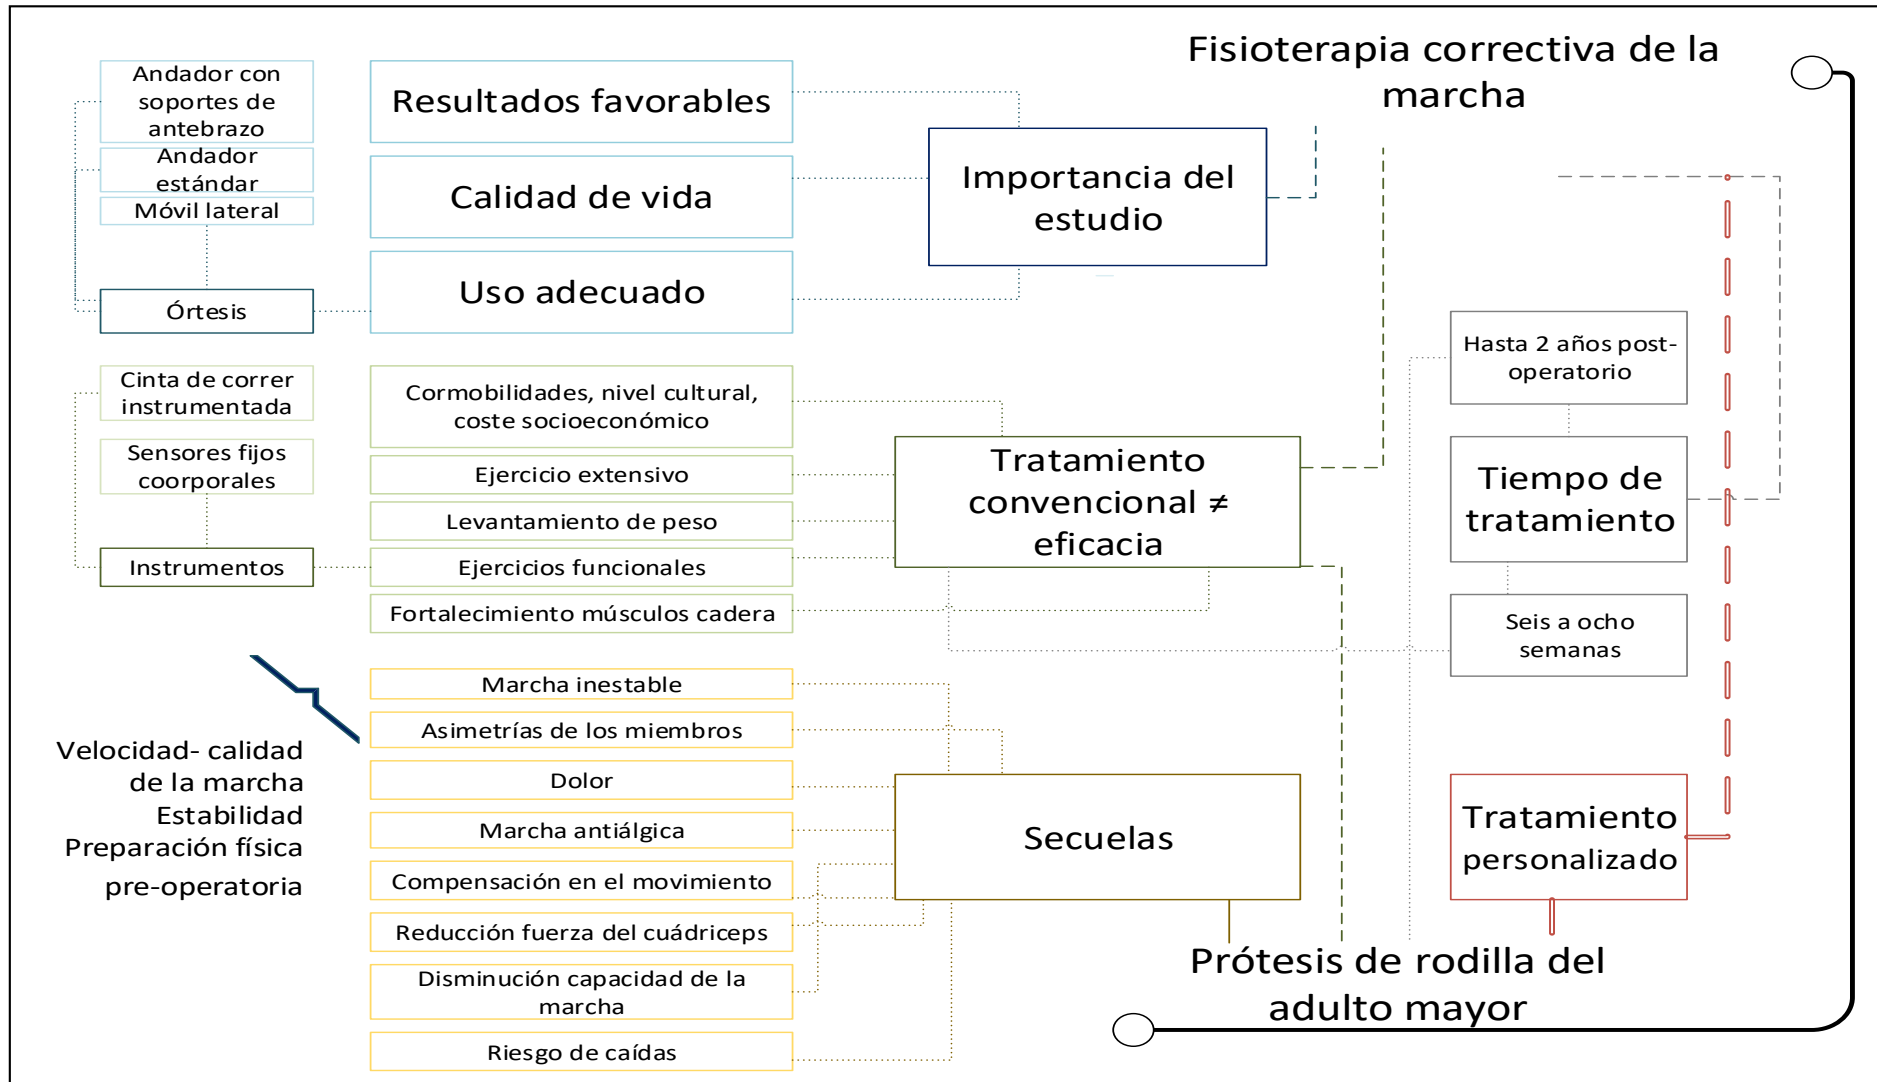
Fisioterapia correctiva de la marcha

Andador con soportes de antebrazo

Andador estándar

Móvil lateral

Órtesis

Resultados favorables

Calidad de vida

Uso adecuado

Importancia del estudio

Cinta de correr instrumentada

Sensores fijos coorporales

Instrumentos

Cormobilidades, nivel cultural, coste socioeconómico

Ejercicio extensivo

Levantamiento de peso

Ejercicios funcionales

Fortalecimiento músculos cadera

Tratamiento convencional ≠ eficacia

Hasta 2 años post-operatorio

Tiempo de tratamiento

Seis a ocho semanas

Marcha inestable

Asimetrías de los miembros

Dolor

Marcha antiálgica

Compensación en el movimiento

Reducción fuerza del cuádriceps

Disminución capacidad de la marcha

Riesgo de caídas

Secuelas

Velocidad- calidad de la marcha
Estabilidad
Preparación física pre-operatoria

Tratamiento personalizado

Prótesis de rodilla del adulto mayor